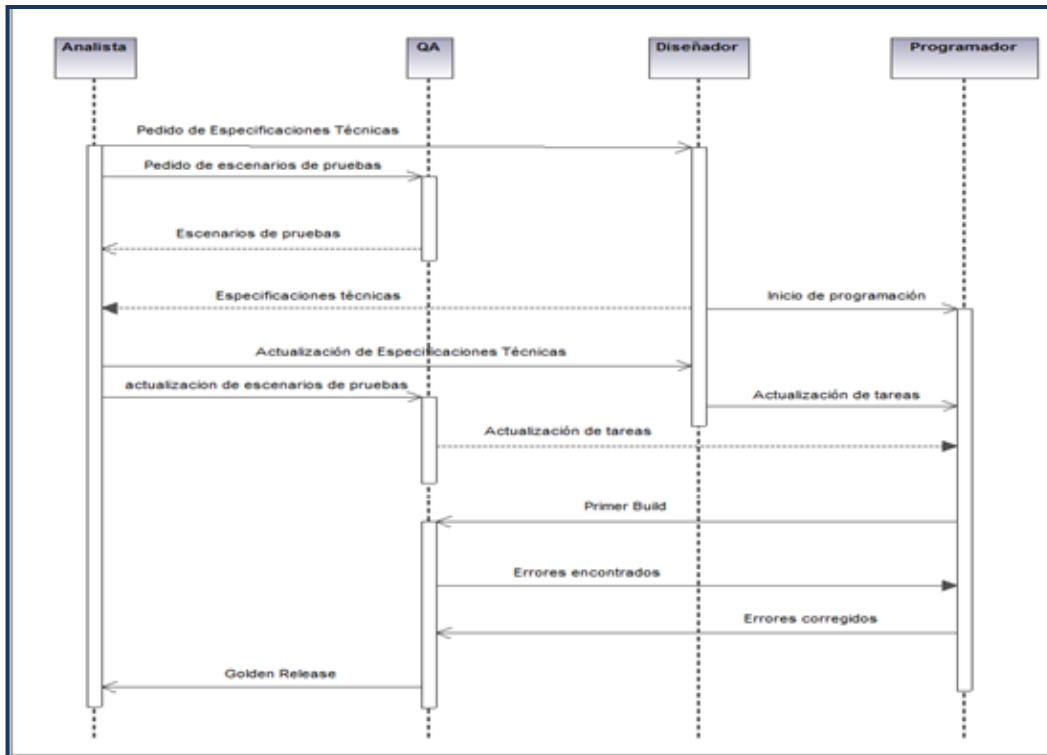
Analista
QA
Diseñador
Programador

Pedido de Especificaciones Técnicas
Pedido de escenarios de pruebas
Escenarios de pruebas
Especificaciones técnicas
Inicio de programación
Actualización de Especificaciones Técnicas
actualizacion de escenarios de pruebas
Actualización de tareas
Actualización de tareas
Primer Build
Errores encontrados
Errores corregidos
Golden Release